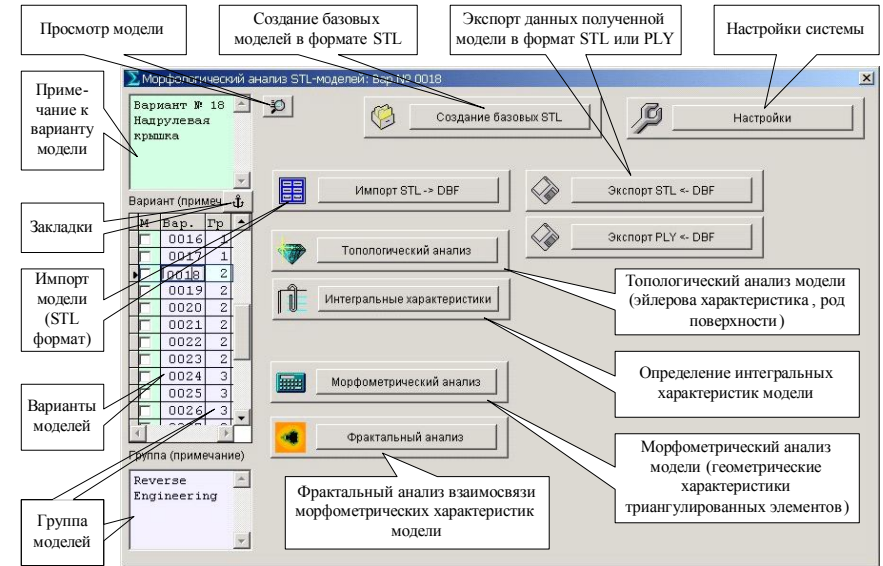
Просмотр модели

Создание базовых моделей в формате STL

Экспорт данных полученной модели в формат STL или PLY

Настройки системы

Морфологический анализ STL-моделей: Вар № 0018

Примечание к варианту модели

Вариант № 18
Надрулевая крышка

Создание базовых STL

Настройки

Вариант (примеч

Закладки

| М | Вар. | Гр |
|---|---|---|
| | 0016 | 1 |
| | 0017 | 1 |
| | 0018 | 2 |
| | 0019 | 2 |
| | 0020 | 2 |
| | 0021 | 2 |
| | 0022 | 2 |
| | 0023 | 2 |
| | 0024 | 3 |
| | 0025 | 3 |
| | 0026 | 3 |

Импорт STL -> DBF

Экспорт STL <- DBF

Экспорт PLY <- DBF

Импорт модели (STL формат)

Топологический анализ

Топологический анализ модели (эйлерова характеристика , род поверхности)

Интегральные характеристики

Определение интегральных характеристик модели

Варианты моделей

Морфометрический анализ

Морфометрический анализ модели (геометрические характеристики триангулированных элементов)

Фрактальный анализ

Группа (примечание)

Reverse
Engineering

Фрактальный анализ взаимосвязи морфометрических характеристик модели

Группа моделей